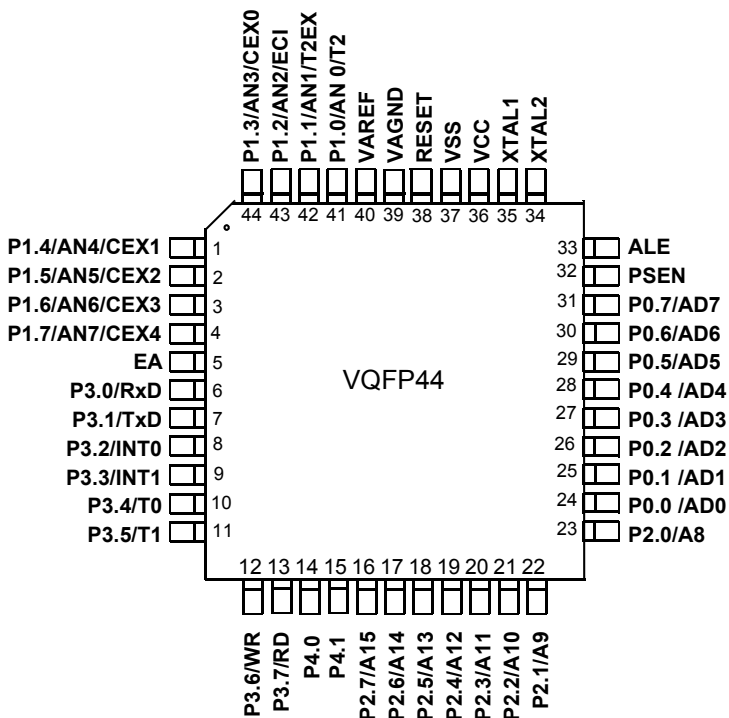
P1.3/AN3/CEX0
P1.2/AN2/ECI
P1.1/AN1/T2EX
P1.0/AN 0/T2
VAREF
VAGND
RESET
VSS
VCC
XTAL1
XTAL2

44 43 42 41 40 39 38 37 36 35 34

P1.4/AN4/CEX1 1
P1.5/AN5/CEX2 2
P1.6/AN6/CEX3 3
P1.7/AN7/CEX4 4
EA 5
P3.0/RxD 6
P3.1/TxD 7
P3.2/INT0 8
P3.3/INT1 9
P3.4/T0 10
P3.5/T1 11

VQFP44

33 ALE
32 PSEN
31 P0.7/AD7
30 P0.6/AD6
29 P0.5/AD5
28 P0.4 /AD4
27 P0.3 /AD3
26 P0.2 /AD2
25 P0.1 /AD1
24 P0.0 /AD0
23 P2.0/A8

12 13 14 15 16 17 18 19 20 21 22

P3.6/WR
P3.7/RD
P4.0
P4.1
P2.7/A15
P2.6/A14
P2.5/A13
P2.4/A12
P2.3/A11
P2.2/A10
P2.1/A9